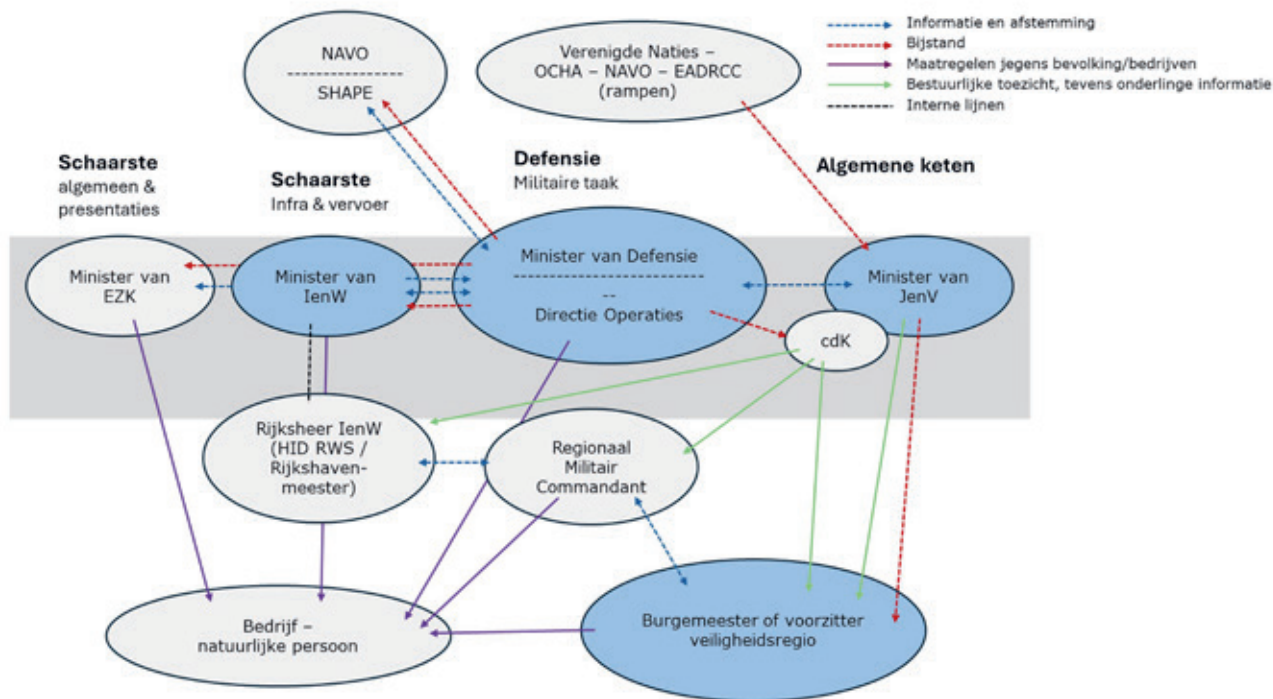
Informatie en afstemming
Bijstand
Maatregelen jegens bevolking/bedrijven
Bestuurlijke toezicht, tevens onderlinge informatie
Interne lijnen

NAVO
SHAPE

Verenigde Naties – OCHA – NAVO – EADRCC (rampen)

Schaarste
algemeen & presentaties

Schaarste
Infra & vervoer

Defensie
Militaire taak

Algemene keten

Minister van EZK

Minister van IenW

Minister van Defensie
--
Directie Operaties

Minister van JenV

cdK

Rijksheer IenW (HID RWS / Rijkshavenmeester)

Regionaal Militair Commandant

Bedrijf – natuurlijke persoon

Burgemeester of voorzitter veiligheidsregio